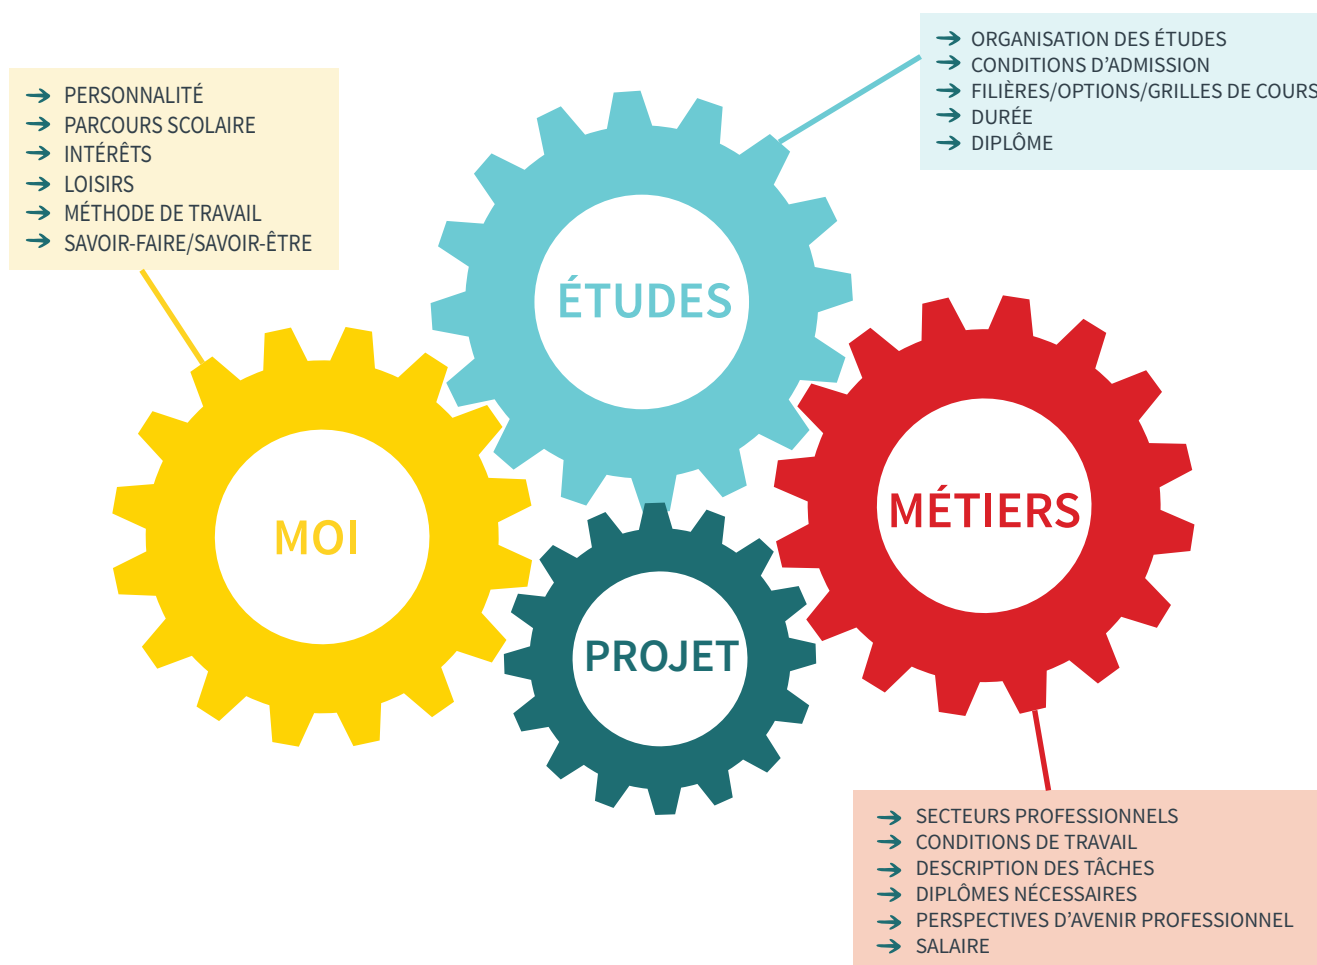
→ ORGANISATION DES ÉTUDES
→ CONDITIONS D'ADMISSION
→ FILIÈRES/OPTIONS/GRILLES DE COURS
→ DURÉE
→ DIPLÔME

→ PERSONNALITÉ
→ PARCOURS SCOLAIRE
→ INTÉRÊTS
→ LOISIRS
→ MÉTHODE DE TRAVAIL
→ SAVOIR-FAIRE/SAVOIR-ÊTRE

ÉTUDES

MOI

MÉTIERS

PROJET

→ SECTEURS PROFESSIONNELS
→ CONDITIONS DE TRAVAIL
→ DESCRIPTION DES TÂCHES
→ DIPLÔMES NÉCESSAIRES
→ PERSPECTIVES D'AVENIR PROFESSIONNEL
→ SALAIRE